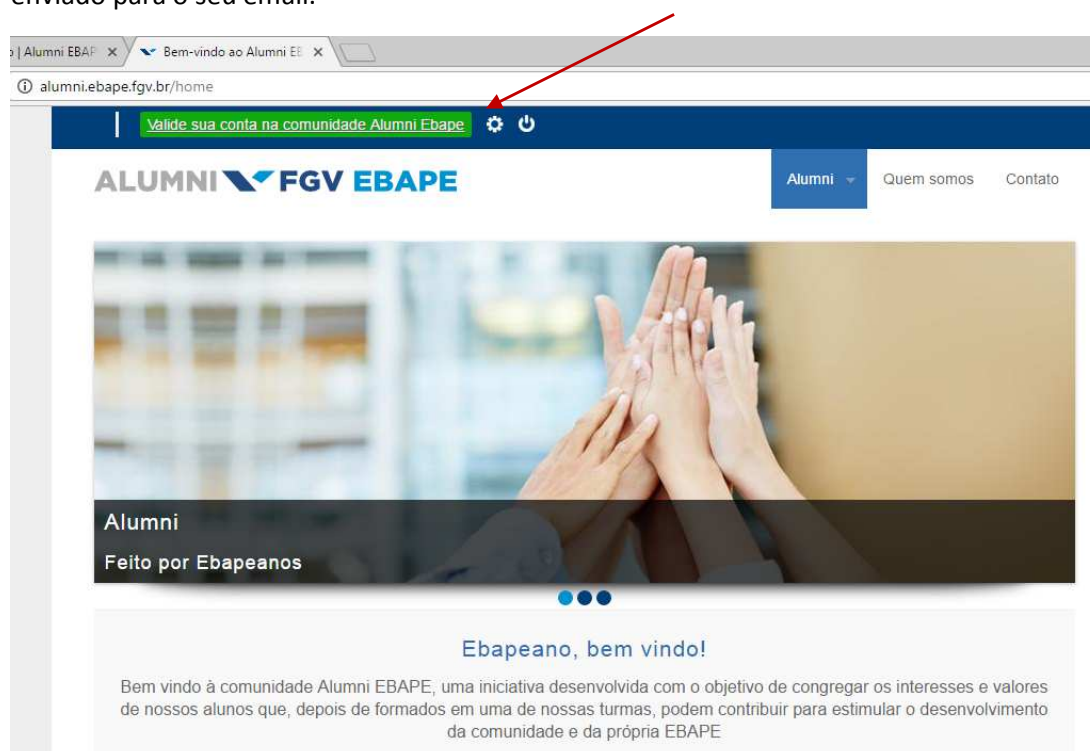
enviado para o seu email.

| Alumni EBAP × Bem-vindo ao Alumni EB ×

alumni.ebape.fgv.br/home

Valide sua conta na comunidade Alumni Ebape

ALUMNI FGV EBAPE

Alumni Quem somos Contato

Alumni

Feito por Ebapeanos

Ebapeano, bem vindo!

Bem vindo à comunidade Alumni EBAPE, uma iniciativa desenvolvida com o objetivo de congregar os interesses e valores de nossos alunos que, depois de formados em uma de nossas turmas, podem contribuir para estimular o desenvolvimento da comunidade e da própria EBAPE